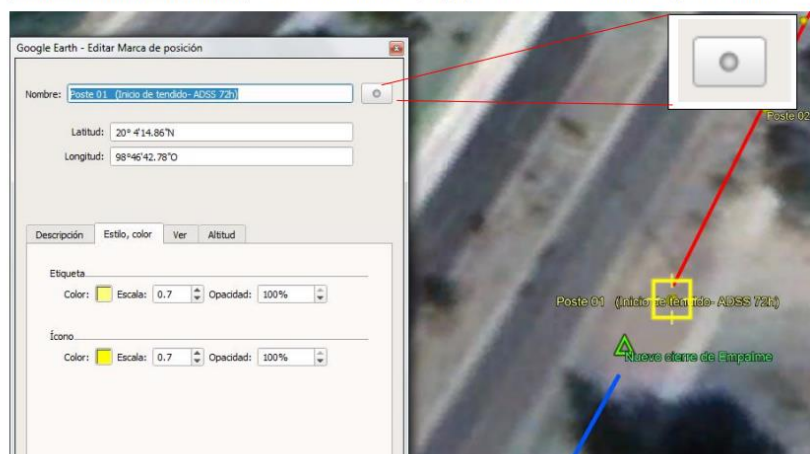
Google Earth - Editar Marca de posición

Nombre: Poste 01 (Inicio de tendido- ADSS 72h)

Latitud: 20° 4'14.86"N

Longitud: 98°46'42.78"O

Descripción | Estilo, color | Ver | Altitud

Etiqueta

Color: Escala: 0.7 Opacidad: 100%

Ícono

Color: Escala: 0.7 Opacidad: 100%

Poste 02

Poste 01 (Inicio de tendido- ADSS 72h)

Nuevo cierre de Empalme